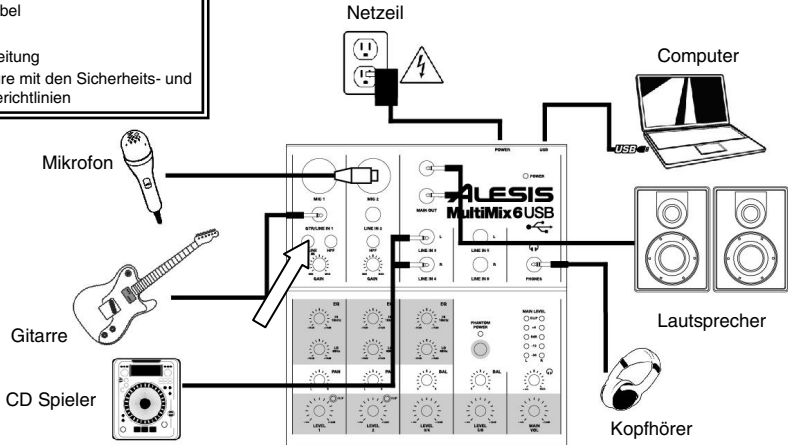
bel

eitung
re mit den Sicherheits- und
erichtlinien

Netzeil

Computer

Mikrofon

Gitarre

CD Spieler

Lautsprecher

Kopfhörer

POWER
USB
USB

ALESIS
MultiMix 6 USB

MIC 1
MIC 2
GTR/LINE IN 1
LINE IN 2
GAIN
GAIN
MAIN OUT
L
R
LINE IN 3
LINE IN 4
LINE IN 5
LINE IN 6
PHONES
POWER
EQ
EQ
PHANTOM POWER
MAIN LEVEL
CLIP
PAN
PAN
BAL
BAL
LEVEL 1
LEVEL 2
LEVEL 3/4
LEVEL 5/6
MAIN VOL